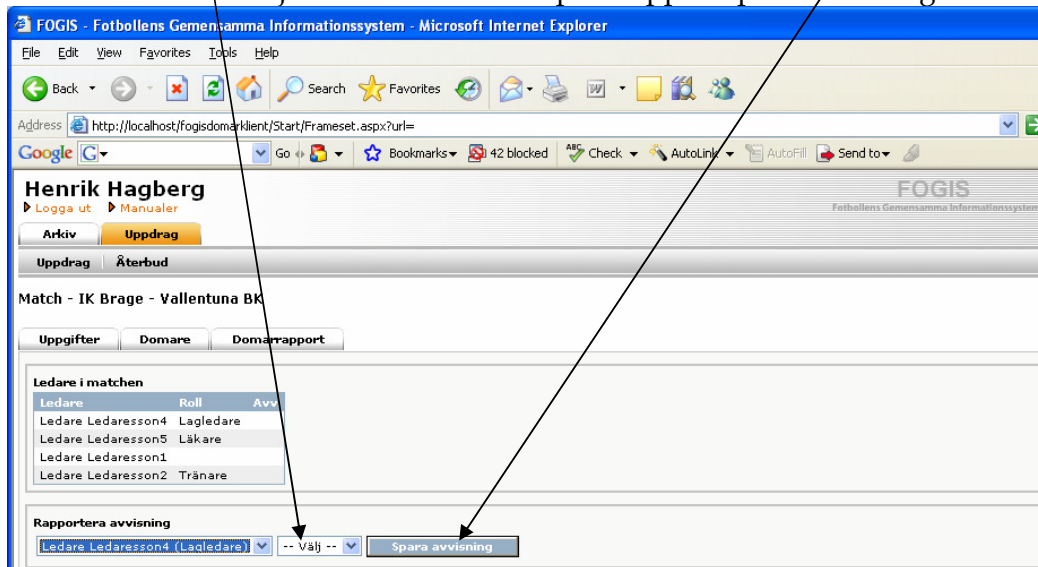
FOGIS - Fotbollens Gemensamma Informationssystem - Microsoft Internet Explorer

File Edit View Favorites Tools Help

Back Search Favorites

Address http://localhost/fogisdomarklient/Start/Frameset.aspx?url=

Google Go Bookmarks 42 blocked Check AutoLink AutoFill Send to

Henrik Hagberg
Logga ut Manualer

FOGIS
Fotbollens Gemensamma Informationssystem

Arkiv Uppdrag

Uppdrag Återbud

Match - IK Brage - Vallentuna BK

Uppgifter Domare Domarrapport

Ledare i matchen

| Ledare | Roll | Avv |
|---|---|---|
| Ledare Ledaresson4 | Lagledare | |
| Ledare Ledaresson5 | Läkare | |
| Ledare Ledaresson1 | | |
| Ledare Ledaresson2 | Tränare | |

Rapportera avvisning

Ledare Ledaresson4 (Lagledare) -- Välj -- Spara avvisning